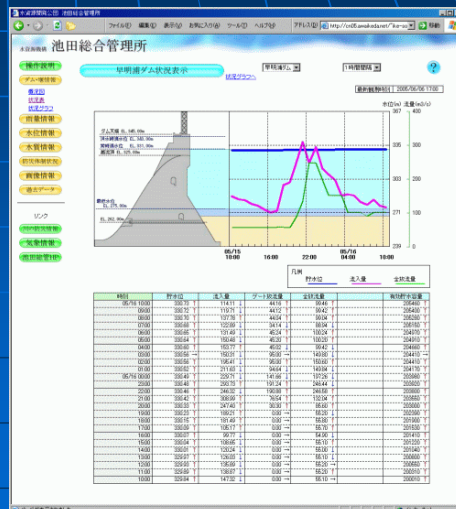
水資源機構 池田総合管理所

ファイル(F) 編集(E) 表示(V) お気に入り(A) ツール(T) ヘルプ(H)

アドレス(D) http://cnt05.awaikeda.net/

水資源機構 池田総合管理所

操作説明

ダム・堰情報

概況図
状況表
状況グラフ

雨量情報

水位情報

水質情報

防災体制状況

画像情報

過去データ

リンク

国の防災情報

気象情報

池田総管HP

早明浦ダム状況表示

状況グラフ

早明浦ダム

1時間間隔

最新観測時刻 2006/06/06 17:00

水位(m) 流量(m3/s)

ダム天端 EL.348.000m
洪水調節水位 EL.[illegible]
常時満水位 EL.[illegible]
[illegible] EL.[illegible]

最低水位 EL.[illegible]

05/15 10:00
16:00
22:00
05/16 04:00
10:00

凡例
貯水位 流入量 全放流量

| 時刻 | 貯水位 | 流入量 | ゲート放流量 | 全放流量 | 有効貯水容量 |
|---|---|---|---|---|---|
| 05/16 10:00 | 330.73 | 114.11 | 44.16 | 89.46 | 205400 |
| 09:00 | 330.72 | 110.71 | 44.12 | 90.42 | 205400 |
| 08:00 | 330.70 | 137.78 | 44.04 | 90.04 | 205290 |
| 07:00 | 330.68 | 122.89 | 34.14 | 89.94 | 205180 |
| 06:00 | 330.65 | 131.49 | 45.24 | 100.24 | 205070 |
| 05:00 | 330.64 | 150.46 | 45.30 | 100.20 | 204910 |
| 04:00 | 330.60 | 153.77 | 46.02 | 99.42 | 204660 |
| 03:00 | 330.56 | 150.31 | 95.80 | 149.80 | 204410 |
| 02:00 | 330.54 | 195.41 | 96.04 | 150.60 | 204210 |
| 01:00 | 330.52 | 211.60 | 94.64 | 149.84 | 204170 |
| 05/16 00:00 | 330.49 | 229.71 | 141.46 | 197.26 | 203960 |
| 23:00 | 330.48 | 293.73 | 191.24 | 246.44 | 203860 |
| 22:00 | 330.46 | 246.32 | 190.98 | 246.58 | 203850 |
| 21:00 | 330.42 | 308.99 | 76.54 | 132.04 | 203650 |
| 20:00 | 330.34 | 247.40 | 30.38 | 85.88 | 203280 |
| 19:00 | 330.23 | 180.21 | 0.00 | 56.20 | 202590 |
| 18:00 | 330.15 | 161.49 | 0.00 | 55.20 | 202080 |
| 17:00 | 330.09 | 120.09 | 0.00 | 55.70 | 201780 |
| 16:00 | 330.07 | 98.77 | 0.00 | 54.00 | 201410 |
| 15:00 | 330.04 | 108.85 | 0.00 | 55.10 | 201230 |
| 14:00 | 330.01 | 120.24 | 0.00 | 55.00 | 201110 |
| 13:00 | 329.97 | 126.03 | 0.00 | 55.70 | 200800 |
| 12:00 | 329.93 | 135.99 | 0.00 | 55.20 | 200540 |
| 11:00 | 329.89 | 138.67 | 0.00 | 55.20 | 200280 |
| 10:00 | 329.84 | 147.32 | 0.00 | 55.30 | 200010 |